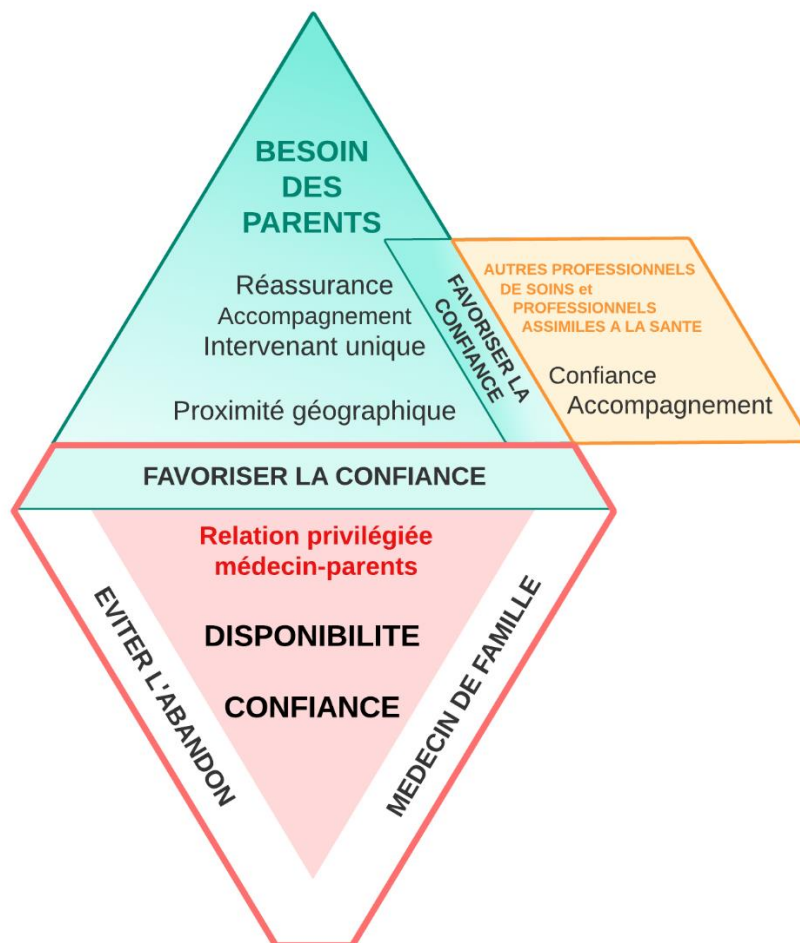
BESOIN DES PARENTS

Réassurance
Accompagnement
Intervenant unique

Proximité géographique

FAVORISER LA CONFIANCE

AUTRES PROFESSIONNELS DE SOINS et PROFESSIONNELS ASSIMILES A LA SANTE

Confiance
Accompagnement

FAVORISER LA CONFIANCE

Relation privilégiée médecin-parents

DISPONIBILITE

CONFIANCE

EVITER L'ABANDON

MEDECIN DE FAMILLE